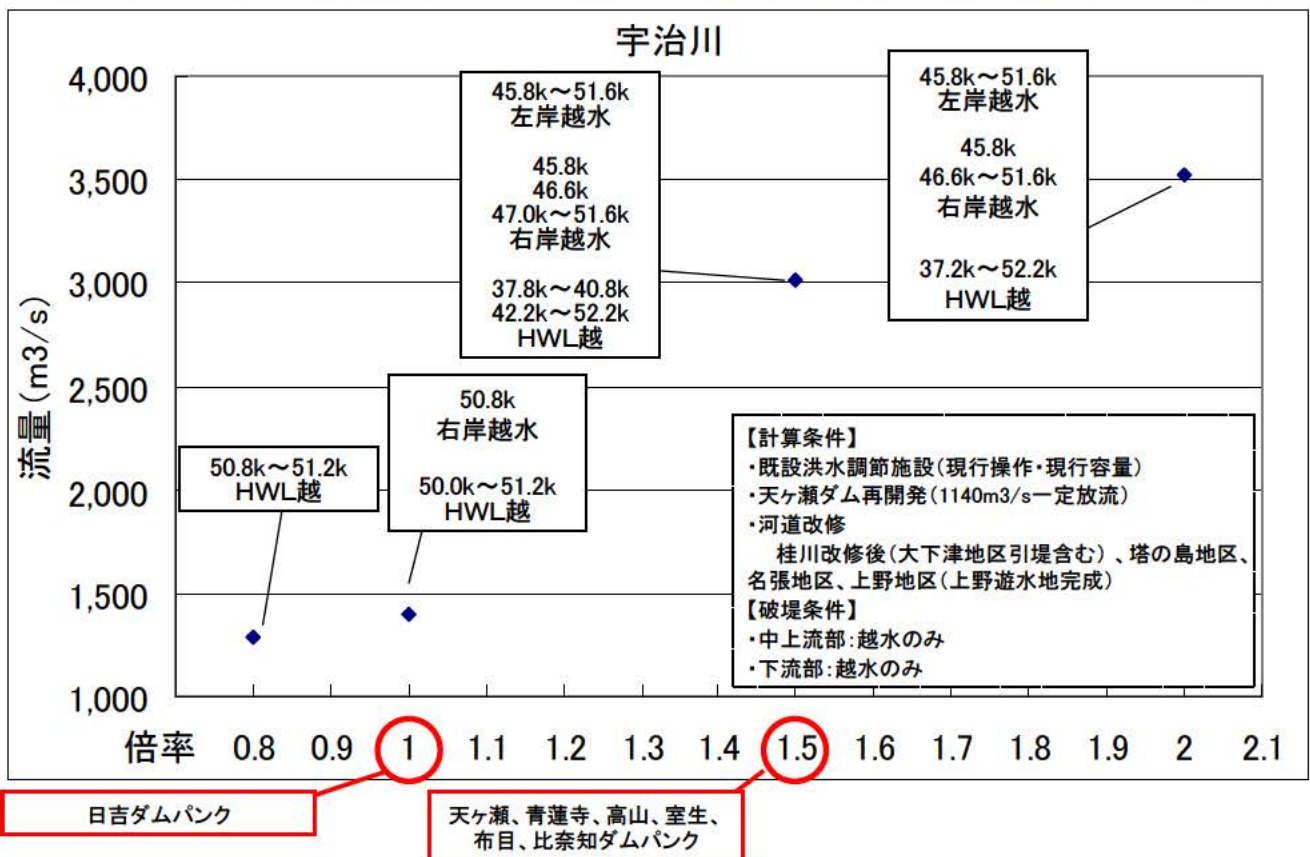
宇治川

4,000
3,500
3,000
2,500
2,000
1,500
1,000

流量（m3/s）

45.8k～51.6k
左岸越水

45.8k
46.6k
47.0k～51.6k
右岸越水

37.8k～40.8k
42.2k～52.2k
HWL越

45.8k～51.6k
左岸越水

45.8k
46.6k～51.6k
右岸越水

37.2k～52.2k
HWL越

50.8k
右岸越水

50.0k～51.2k
HWL越

50.8k～51.2k
HWL越

【計算条件】
・既設洪水調節施設（現行操作・現行容量）
・天ヶ瀬ダム再開発（1140m3/s一定放流）
・河道改修
桂川改修後（大下津地区引堤含む）、塔の島地区、名張地区、上野地区（上野遊水地完成）
【破堤条件】
・中上流部：越水のみ
・下流部：越水のみ

倍率 0.8 0.9 1 1.1 1.2 1.3 1.4 1.5 1.6 1.7 1.8 1.9 2 2.1

日吉ダムパンク

天ヶ瀬、青蓮寺、高山、室生、布目、比奈知ダムパンク